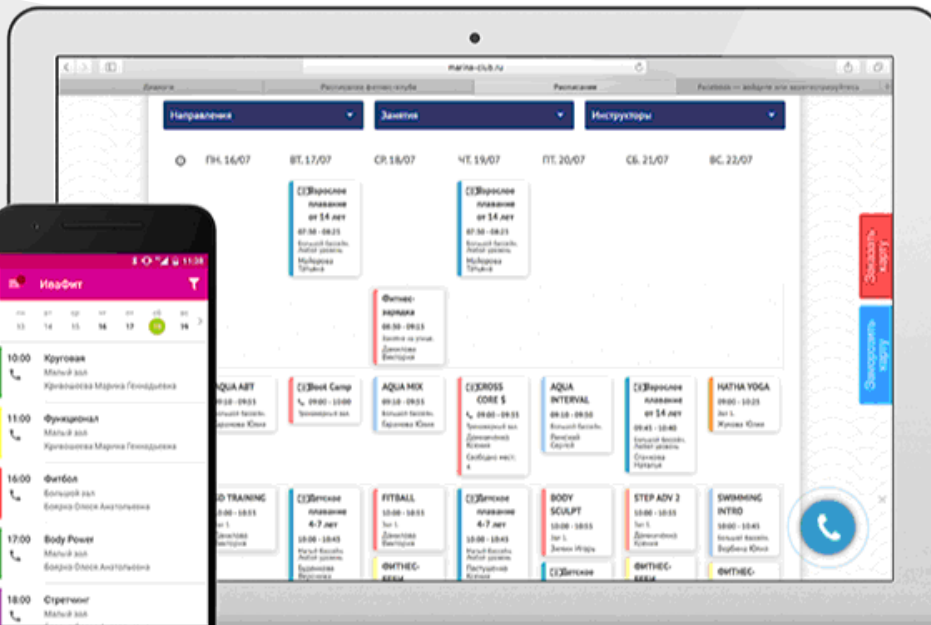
marina-club.ru

Диалоги | Расписание фитнес-клуба | Расписание | Facebook — войдите или зарегистрируйтесь

Направления | Занятия | Инструкторы

ПН. 16/07 | ВТ. 17/07 | СР. 18/07 | ЧТ. 19/07 | ПТ. 20/07 | СБ. 21/07 | ВС. 22/07

Взрослое плавание от 14 лет
07:30 - 08:25
Большой бассейн
Майорова Татьяна

Взрослое плавание от 14 лет
07:30 - 08:25
Большой бассейн
Майорова Татьяна

Фитнес-зарядка
08:30 - 09:15
Данилова Виктория

AQUA AВТ
Большой бассейн
Гаранова Юлия

Boot Camp
Тренажерный зал

AQUA MIX
09:00 - 09:45
Большой бассейн
Гаранова Юлия

CROSS CORE $
09:00 - 09:55
Тренажерный зал
Дмитриева Ксения
Свободно мест: 4

AQUA INTERVAL
09:10 - 09:55
Большой бассейн
Лисицкий Сергей

Взрослое плавание от 14 лет
09:45 - 10:30
Большой бассейн
Станкова Наталья

HATHA YOGA
09:00 - 10:25
Жукова Юлия

SD TRAINING
10:00 - 10:55
Данилова Виктория

Детское плавание 4-7 лет
10:00 - 10:45
Малый бассейн

FITBALL
10:00 - 10:55
Зал 1
Данилова Виктория

Детское плавание 4-7 лет
10:00 - 10:45
Малый бассейн
Пастушкина Ксения

BODY SCULPT
10:00 - 10:55
Зал 1
Зимин Игорь

STEP ADV 2
10:00 - 10:55
Зал 1
Дмитриева Ксения

SWIMMING INTRO
10:00 - 10:45
Большой бассейн
Вербина Юлия

ФИТНЕС-
Детское
ФИТНЕС-
ФИТНЕС-

Заказать карту
Заморозить карту

11:38
ИваФит
пн 13 | вт 14 | ср 15 | чт 16 | пт 17 | сб 18 | вс 19

10:00 Круговая
Малый зал
Кривошеева Марина Геннадьевна

11:00 Функционал
Малый зал
Кривошеева Марина Геннадьевна

16:00 Фитбол
Большой зал
Боярко Олеся Анатольевна

17:00 Body Power
Малый зал
Боярко Олеся Анатольевна

18:00 Стретчинг
Малый зал